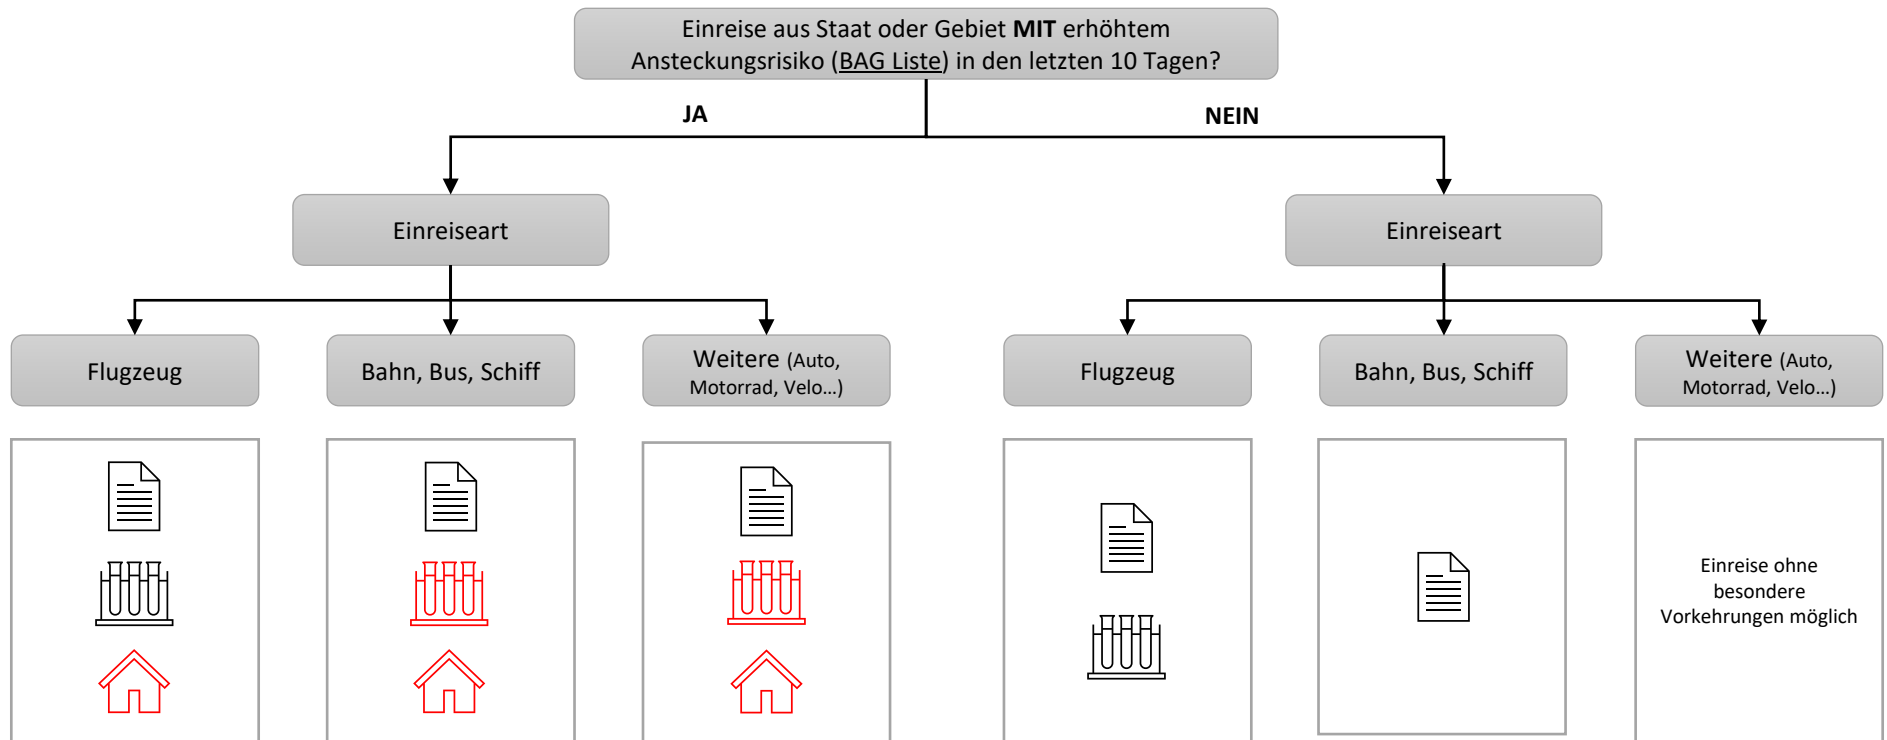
Einreise aus Staat oder Gebiet **MIT** erhöhtem Ansteckungsrisiko (BAG Liste) in den letzten 10 Tagen?

JA

NEIN

Einreiseart

Einreiseart

Flugzeug

Bahn, Bus, Schiff

Weitere (Auto, Motorrad, Velo...)

Flugzeug

Bahn, Bus, Schiff

Weitere (Auto, Motorrad, Velo...)

Einreise ohne besondere Vorkehrungen möglich